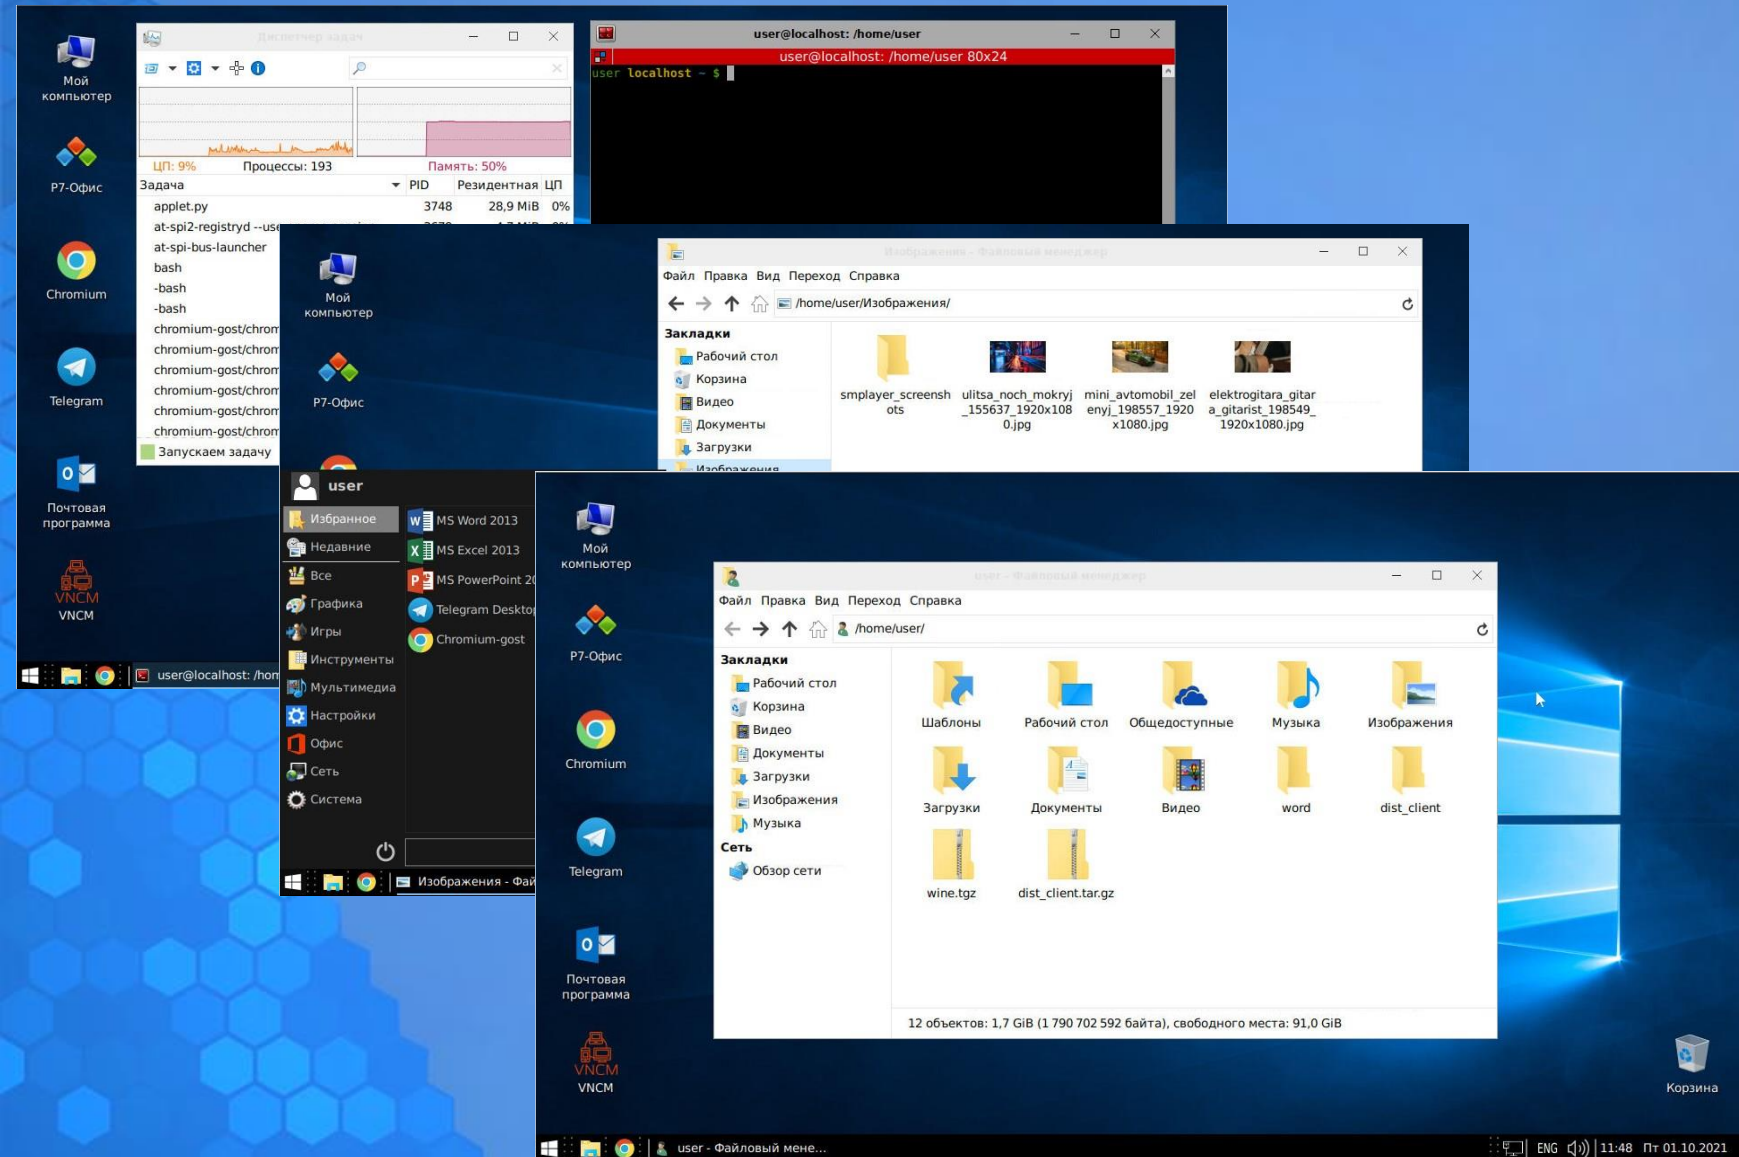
Мой компьютер

Р7-Офис

Chromium

Telegram

Почтовая программа

VNCM
VNCM

Диспетчер задач

ЦП: 9%
Процессы: 193
Память: 50%

| Задача | PID | Резидентная | ЦП |
|---|---|---|---|
| applet.py | 3748 | 28,9 MiB | 0% |
| at-spi2-registryd --us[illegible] | | | |
| at-spi-bus-launcher | | | |
| bash | | | |
| -bash | | | |
| -bash | | | |
| chromium-gost/chrom | | | |
| chromium-gost/chrom | | | |
| chromium-gost/chrom | | | |
| chromium-gost/chrom | | | |
| chromium-gost/chrom | | | |
| chromium-gost/chrom | | | |

Запускаем задачу

user@localhost: /hom

user@localhost: /home/user
user@localhost: /home/user 80x24
user localhost ~ $

Мой компьютер

Р7-Офис

Изображения - Файловый менеджер
Файл Правка Вид Переход Справка
/home/user/Изображения/
Закладки
Рабочий стол
Корзина
Видео
Документы
Загрузки
Изображения
smplayer_screenshots
ulitsa_noch_mokryj_155637_1920x1080.jpg
mini_avtomobil_zelenyj_198557_1920x1080.jpg
elektrogitara_gitara_gitarist_198549_1920x1080.jpg

user
Избранное
Недавние
Все
Графика
Игры
Инструменты
Мультимедиа
Настройки
Офис
Сеть
Система
MS Word 2013
MS Excel 2013
MS PowerPoint 20
Telegram Desktop
Chromium-gost

Изображения - Фай

Мой компьютер

Р7-Офис

Chromium

Telegram

Почтовая программа

VNCM
VNCM

user - Файловый менеджер
Файл Правка Вид Переход Справка
/home/user/
Закладки
Рабочий стол
Корзина
Видео
Документы
Загрузки
Изображения
Музыка
Сеть
Обзор сети
Шаблоны
Рабочий стол
Общедоступные
Музыка
Изображения
Загрузки
Документы
Видео
word
dist_client
wine.tgz
dist_client.tar.gz
12 объектов: 1,7 GiB (1 790 702 592 байта), свободного места: 91,0 GiB

Корзина

user - Файловый мене...
ENG
11:48 Пт 01.10.2021